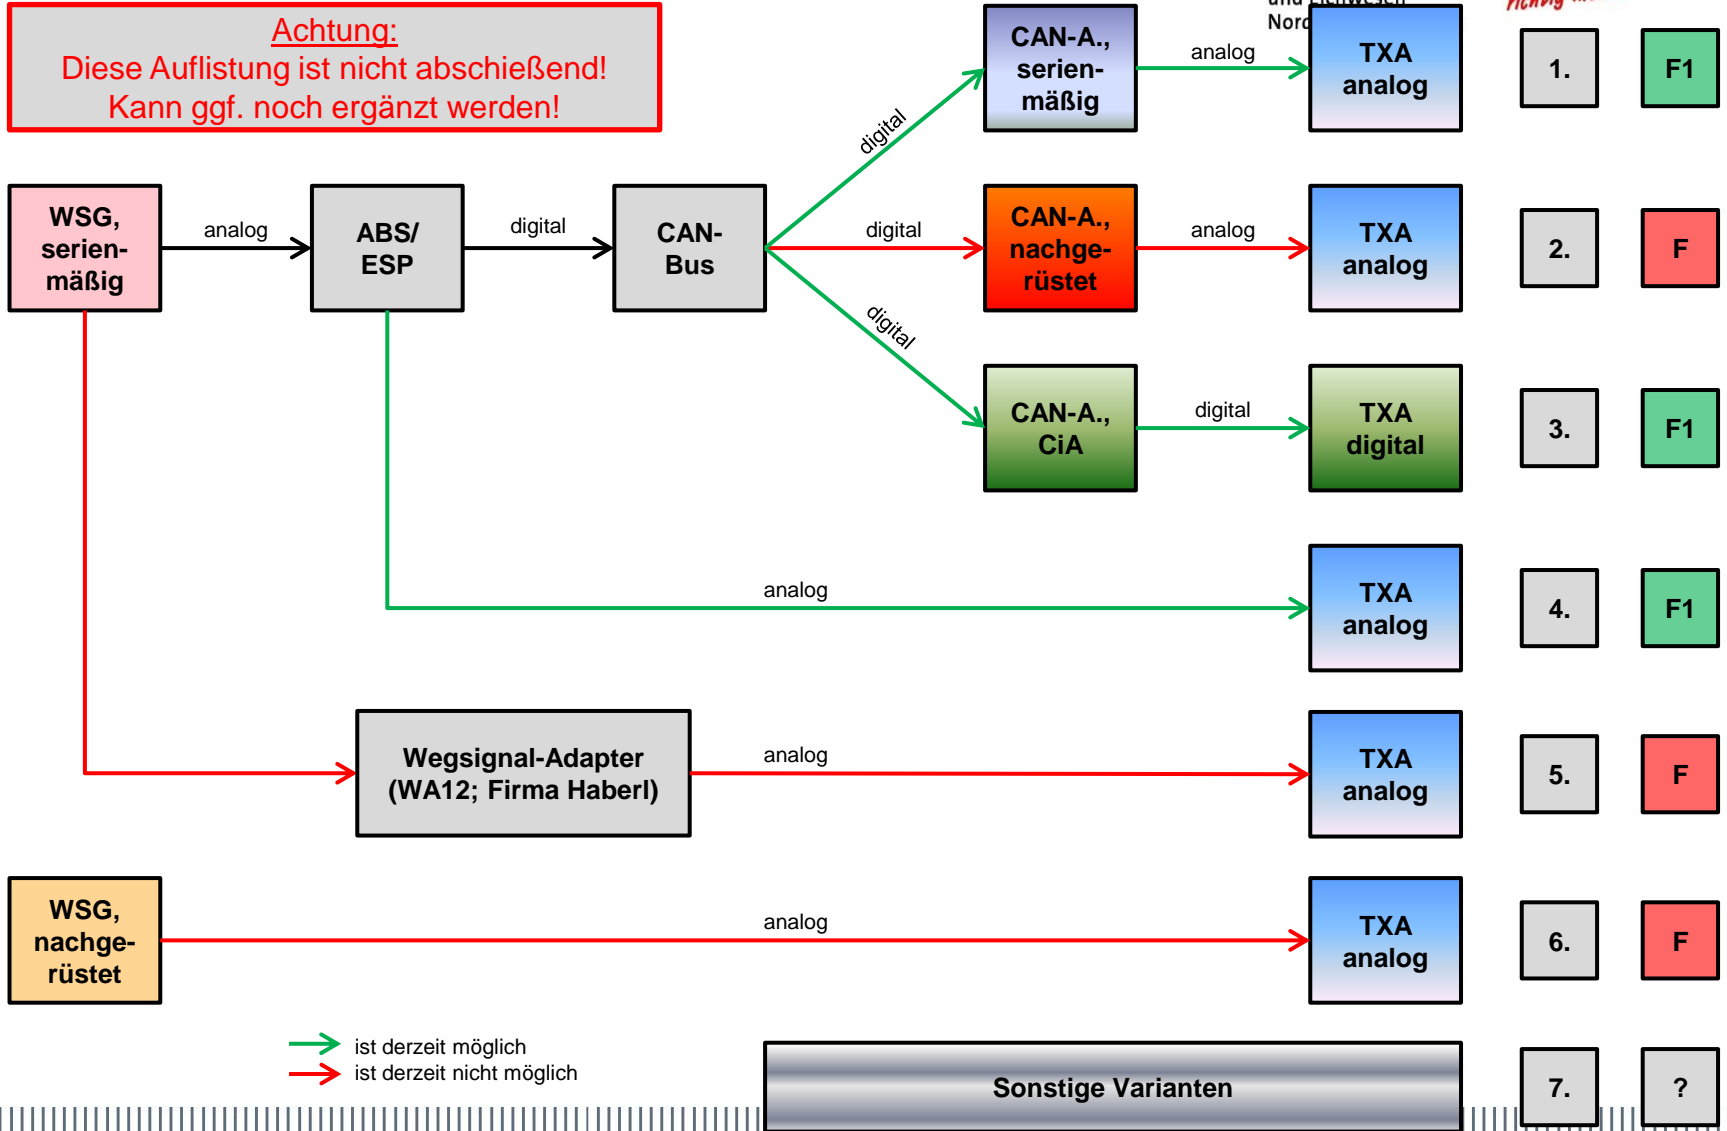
Achtung:
Diese Auflistung ist nicht abschießend!
Kann ggf. noch ergänzt werden!

Nord

WSG, serien-mäßig

analog

ABS/ ESP

digital

CAN-Bus

digital

CAN-A., serien-mäßig

analog

TXA analog

1.

F1

digital

CAN-A., nachge-rüstet

analog

TXA analog

2.

F

digital

CAN-A., CiA

digital

TXA digital

3.

F1

analog

TXA analog

4.

F1

Wegsignal-Adapter (WA12; Firma Haberl)

analog

TXA analog

5.

F

WSG, nachge-rüstet

analog

TXA analog

6.

F

ist derzeit möglich
ist derzeit nicht möglich

Sonstige Varianten

7.

?